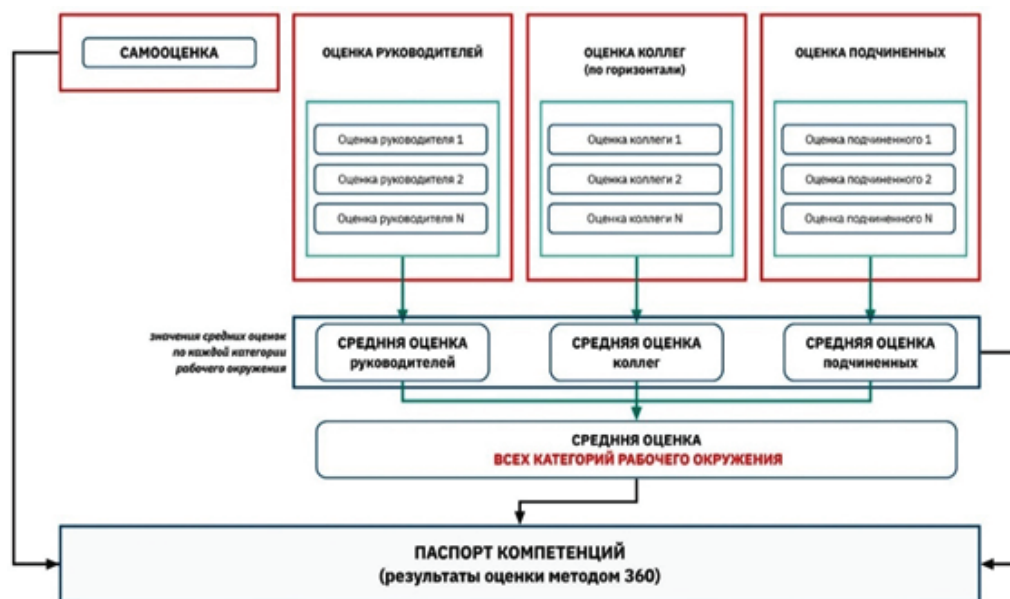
САМООЦЕНКА

ОЦЕНКА РУКОВОДИТЕЛЕЙ

Оценка руководителя 1
Оценка руководителя 2
Оценка руководителя N

ОЦЕНКА КОЛЛЕГ
(по горизонтали)

Оценка коллеги 1
Оценка коллеги 2
Оценка коллеги N

ОЦЕНКА ПОДЧИНЕННЫХ

Оценка подчиненного 1
Оценка подчиненного 2
Оценка подчиненного N

значения средних оценок по каждой категории рабочего окружения

СРЕДННЯ ОЦЕНКА
руководителей

СРЕДНЯЯ ОЦЕНКА
коллег

СРЕДНЯЯ ОЦЕНКА
подчиненных

СРЕДННЯ ОЦЕНКА
ВСЕХ КАТЕГОРИЙ РАБОЧЕГО ОКРУЖЕНИЯ

ПАСПОРТ КОМПЕТЕНЦИЙ
(результаты оценки методом 360)